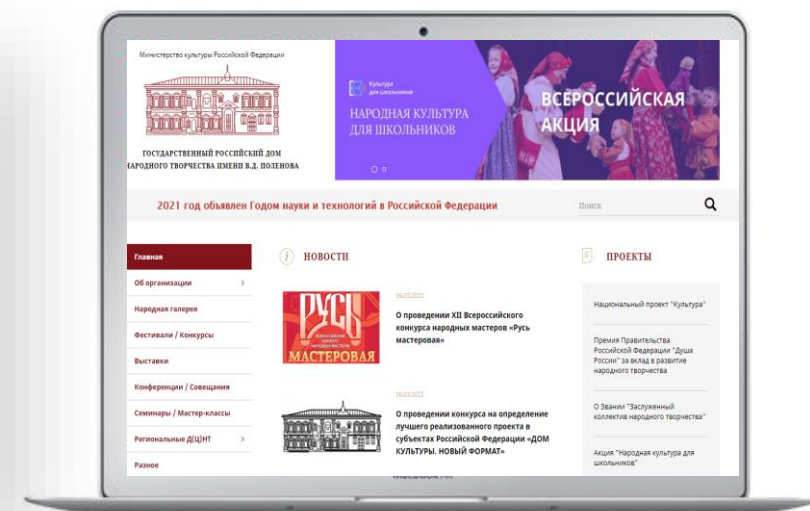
Министерство культуры Российской Федерации

ГОСУДАРСТВЕННЫЙ РОССИЙСКИЙ ДОМ НАРОДНОГО ТВОРЧЕСТВА ИМЕНИ В.Д. ПОЛЕНОВА

Культура для школьников

НАРОДНАЯ КУЛЬТУРА ДЛЯ ШКОЛЬНИКОВ

ВСЕРОССИЙСКАЯ АКЦИЯ

2021 год объявлен Годом науки и технологий в Российской Федерации

Поиск

Главная
Об организации
Народная галерея
Фестивали / Конкурсы
Выставки
Конференции / Совещания
Семинары / Мастер-классы
Региональные ДЦНТ
Разное

НОВОСТИ

РУСЬ МАСТЕРОВАЯ

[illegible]

О проведении XII Всероссийского конкурса народных мастеров «Русь мастеровая»

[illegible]

О проведении конкурса на определение лучшего реализованного проекта в субъектах Российской Федерации «ДОМ КУЛЬТУРЫ. НОВЫЙ ФОРМАТ»

ПРОЕКТЫ

Национальный проект "Культура"

Премия Правительства Российской Федерации "Душа России" за вклад в развитие народного творчества

О Звании "Заслуженный коллектив народного творчества"

Акция "Народная культура для школьников"

MacBook Pro